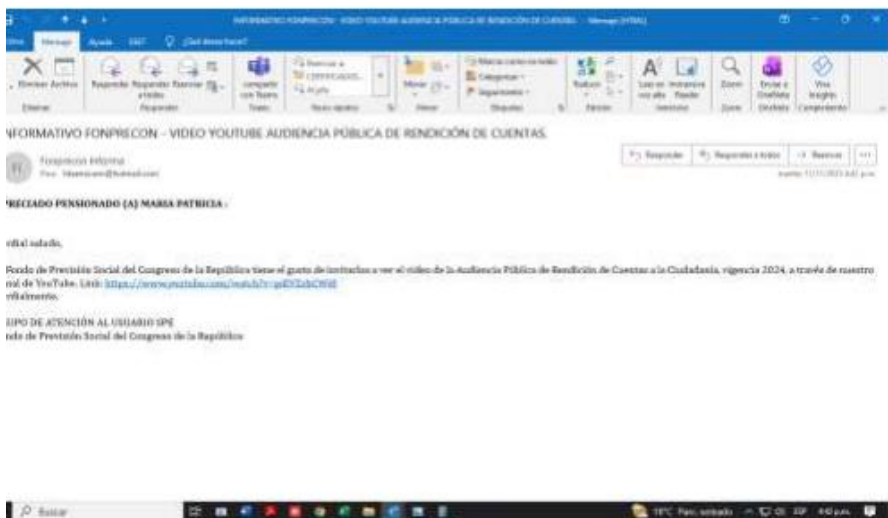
INFORMATIVO FONPRECON - VIDEO YOUTUBE AUDIENCIA PUBLICA DE RENDICION DE CUENTAS - Mensaje (HTML)

Mensaje Ayuda ¿Qué desea hacer?

Eliminar Archivar Eliminar Responder Responder a todos Reenviar Responder compartir con Teams Teams Pasos rápidos Mover Mover Etiquetas Traducir Edición Leer en voz alta Inmersivo Lector Zoom Zoom Enviar a OneNote OneNote Viva Insights Complemento

INFORMATIVO FONPRECON - VIDEO YOUTUBE AUDIENCIA PÚBLICA DE RENDICIÓN DE CUENTAS.

FI Fonprecon Informa
Para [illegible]@hotmail.com

Responder Responder a todos Reenviar ...

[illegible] p.m.

APRECIADO PENSIONADO (A) MARIA PATRICIA :

Cordial saludo,

El Fondo de Previsión Social del Congreso de la República tiene el gusto de invitarlos a ver el video de la Audiencia Pública de Rendición de Cuentas a la Ciudadanía, vigencia 2024, a través de nuestro canal de YouTube. Link: https://www.youtube.com/watch?v=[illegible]
Cordialmente,

EQUIPO DE ATENCIÓN AL USUARIO SPE
Fondo de Previsión Social del Congreso de la República

Buscar

19°C Parc. soleado 4:40 p.m.